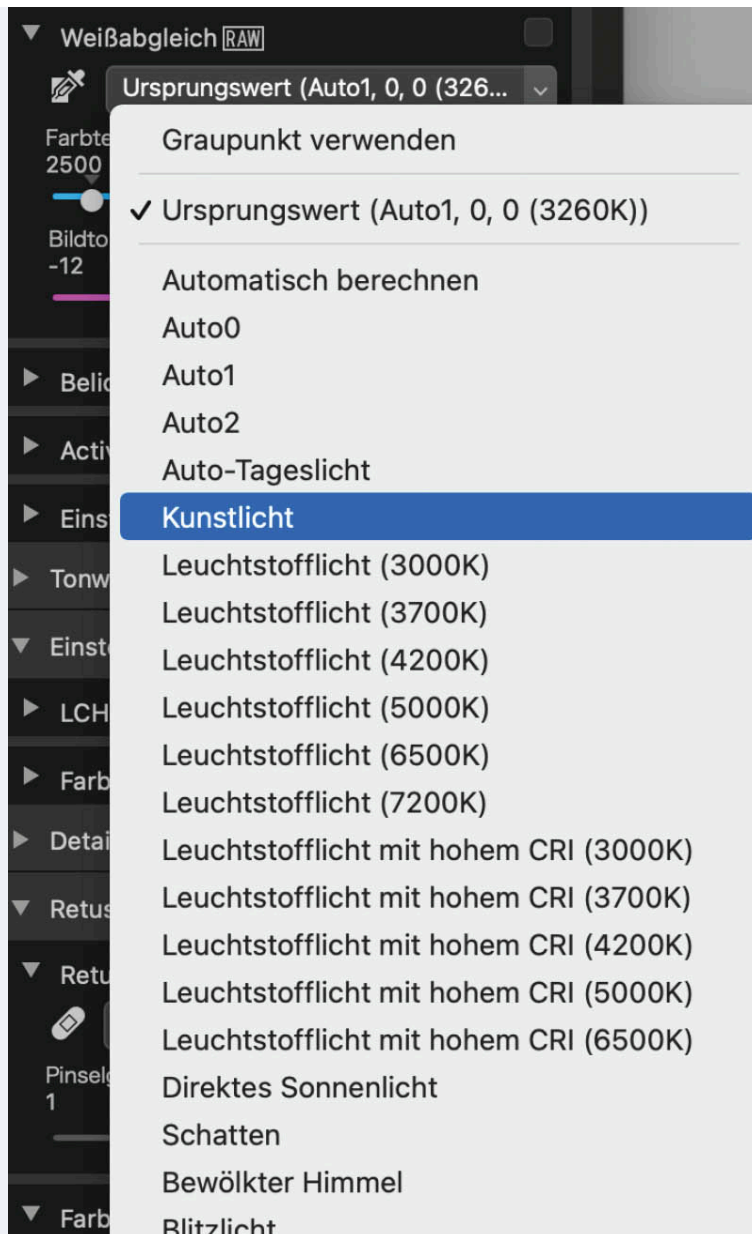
Weißabgleich RAW

Ursprungswert (Auto1, 0, 0 (326...

Farbte
2500

Bildto
-12

Belic

Activ

Eins

Tonw

Einst

LCH

Farb

Detai

Retus

Retu

Pinselg
1

Farb

Graupunkt verwenden

✓ Ursprungswert (Auto1, 0, 0 (3260K))

Automatisch berechnen
Auto0
Auto1
Auto2
Auto-Tageslicht
Kunstlicht
Leuchtstofflicht (3000K)
Leuchtstofflicht (3700K)
Leuchtstofflicht (4200K)
Leuchtstofflicht (5000K)
Leuchtstofflicht (6500K)
Leuchtstofflicht (7200K)
Leuchtstofflicht mit hohem CRI (3000K)
Leuchtstofflicht mit hohem CRI (3700K)
Leuchtstofflicht mit hohem CRI (4200K)
Leuchtstofflicht mit hohem CRI (5000K)
Leuchtstofflicht mit hohem CRI (6500K)
Direktes Sonnenlicht
Schatten
Bewölkter Himmel
Blitzlicht